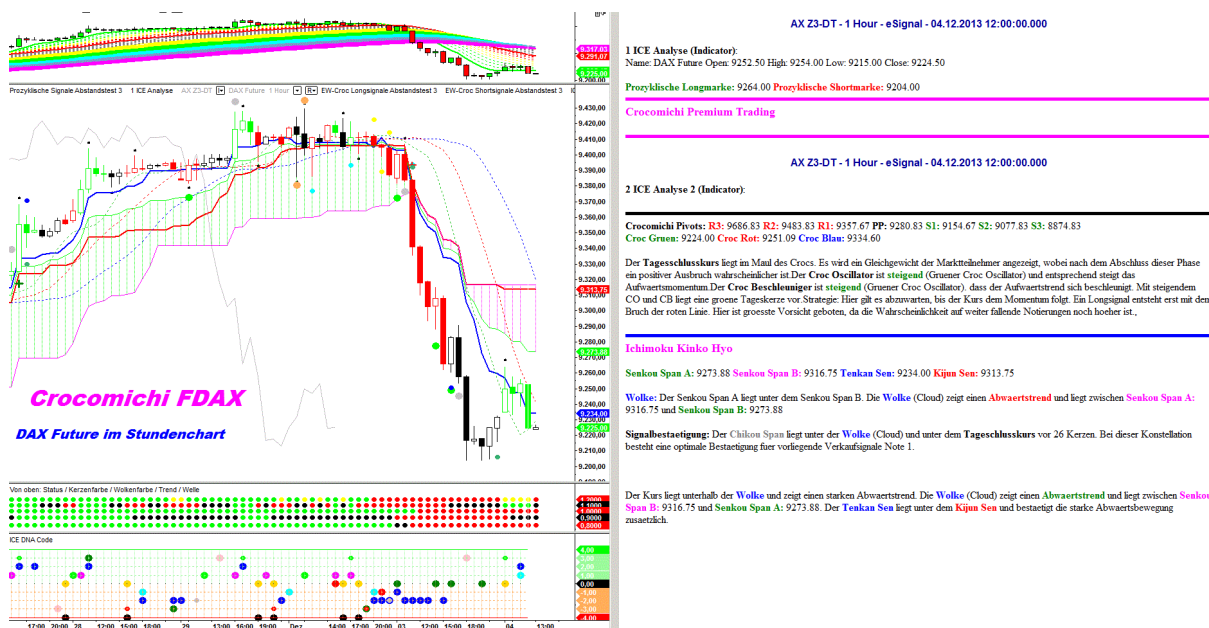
9.317.03
9.291.07
9.225.00

Prozyklische Signale Abstandstest 3   1 ICE Analyse   AX Z3-DT   DAX Future 1 Hour   EW-Croc Longsignale Abstandstest 3   EW-Croc Shortsignale Abstandstest 3

9.430,00
9.420,00
9.410,00
9.400,00
9.390,00
9.380,00
9.370,00
9.360,00
9.350,00
9.340,00
9.330,00
9.320,00
9.313.75
9.300,00
9.290,00
9.280,00
9.273.88
9.260,00
9.250,00
9.240,00
9.234.00
9.225.00
9.220,00
9.210,00
9.200,00

Crocomichi FDAX

DAX Future im Stundenchart

Von oben: Status / Kerzenfarbe / Wolkenfarbe / Trend / Welle

ICE DNA Code

4.00
0.00
-4.00

17:00 20:00 28 12:00 15:00 18:00 29 13:00 16:00 19:00 Dez 14:00 17:00 20:00 03 12:00 15:00 18:00 04 13:00

AX Z3-DT - 1 Hour - eSignal - 04.12.2013 12:00:00.000

1 ICE Analyse (Indicator):
Name: DAX Future Open: 9252.50 High: 9254.00 Low: 9215.00 Close: 9224.50

Prozyklische Longmarke: 9264.00 Prozyklische Shortmarke: 9204.00

Crocomichi Premium Trading

AX Z3-DT - 1 Hour - eSignal - 04.12.2013 12:00:00.000

2 ICE Analyse 2 (Indicator):

Crocomichi Pivots: R3: 9686.83 R2: 9483.83 R1: 9357.67 PP: 9280.83 S1: 9154.67 S2: 9077.83 S3: 8874.83
Croc Gruen: 9224.00 Croc Rot: 9251.09 Croc Blau: 9334.60

Der Tagesschlusskurs liegt im Maul des Crocs. Es wird ein Gleichgewicht der Marktteilnehmer angezeigt, wobei nach dem Abschluss dieser Phase ein positiver Ausbruch wahrscheinlicher ist.Der Croc Oscillator ist steigend (Gruener Croc Oscillator) und entsprechend steigt das Aufwaertsmomentum.Der Croc Beschleuniger ist steigend (Gruener Croc Oscillator). dass der Aufwaertstrend sich beschleunigt. Mit steigendem CO und CB liegt eine groene Tageskerze vor.Strategie: Hier gilt es abzuwarten, bis der Kurs dem Momentum folgt. Ein Longsignal entsteht erst mit dem Bruch der roten Linie. Hier ist groesste Vorsicht geboten, da die Wahrscheinlichkeit auf weiter fallende Notierungen noch hoeher ist.,

Ichimoku Kinko Hyo

Senkou Span A: 9273.88 Senkou Span B: 9316.75 Tenkan Sen: 9234.00 Kijun Sen: 9313.75

Wolke: Der Senkou Span A liegt unter dem Senkou Span B. Die Wolke (Cloud) zeigt einen Abwaertstrend und liegt zwischen Senkou Span A: 9316.75 und Senkou Span B: 9273.88

Signalbestaetigung: Der Chikou Span liegt unter der Wolke (Cloud) und unter dem Tageschlusskurs vor 26 Kerzen. Bei dieser Konstellation besteht eine optimale Bestaetigung fuer vorliegende Verkaufsignale Note 1.

Der Kurs liegt unterhalb der Wolke und zeigt einen starken Abwaertstrend. Die Wolke (Cloud) zeigt einen Abwaertstrend und liegt zwischen Senkou Span B: 9316.75 und Senkou Span A: 9273.88. Der Tenkan Sen liegt unter dem Kijun Sen und bestaetigt die starke Abwaertsbewegung zusaetzlich.